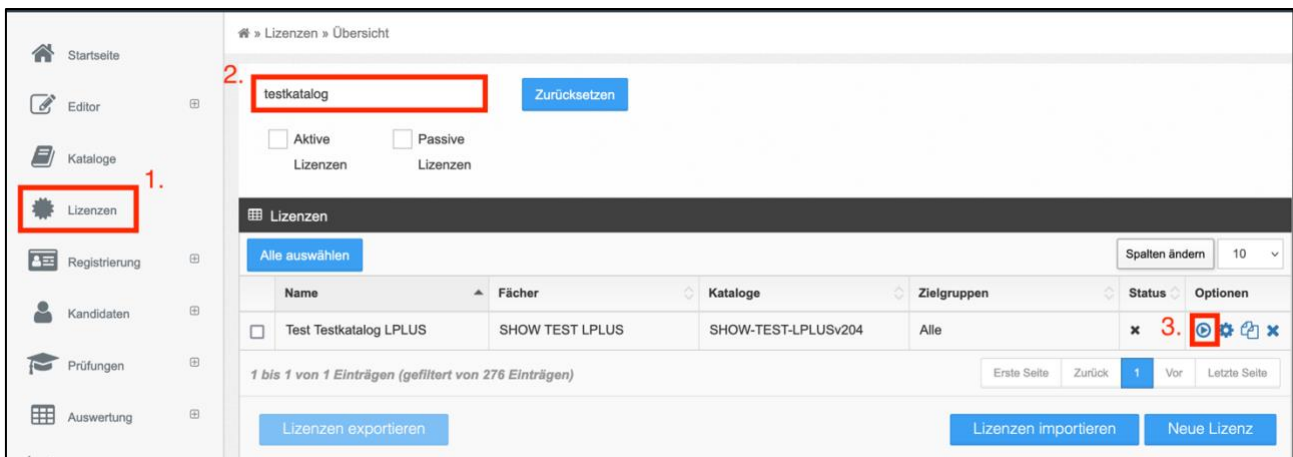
Startseite
Editor
Kataloge
1.
Lizenzen
Registrierung
Kandidaten
Prüfungen
Auswertung

» Lizenzen » Übersicht

2.
testkatalog
Zurücksetzen

Aktive Lizenzen
Passive Lizenzen

Lizenzen

Alle auswählen
Spalten ändern
10

| | Name | Fächer | Kataloge | Zielgruppen | Status | Optionen |
|---|---|---|---|---|---|---|
| | Test Testkatalog LPLUS | SHOW TEST LPLUS | SHOW-TEST-LPLUSv204 | Alle | × | 3. |

1 bis 1 von 1 Einträgen (gefiltert von 276 Einträgen)
Erste Seite
Zurück
1
Vor
Letzte Seite

Lizenzen exportieren
Lizenzen importieren
Neue Lizenz